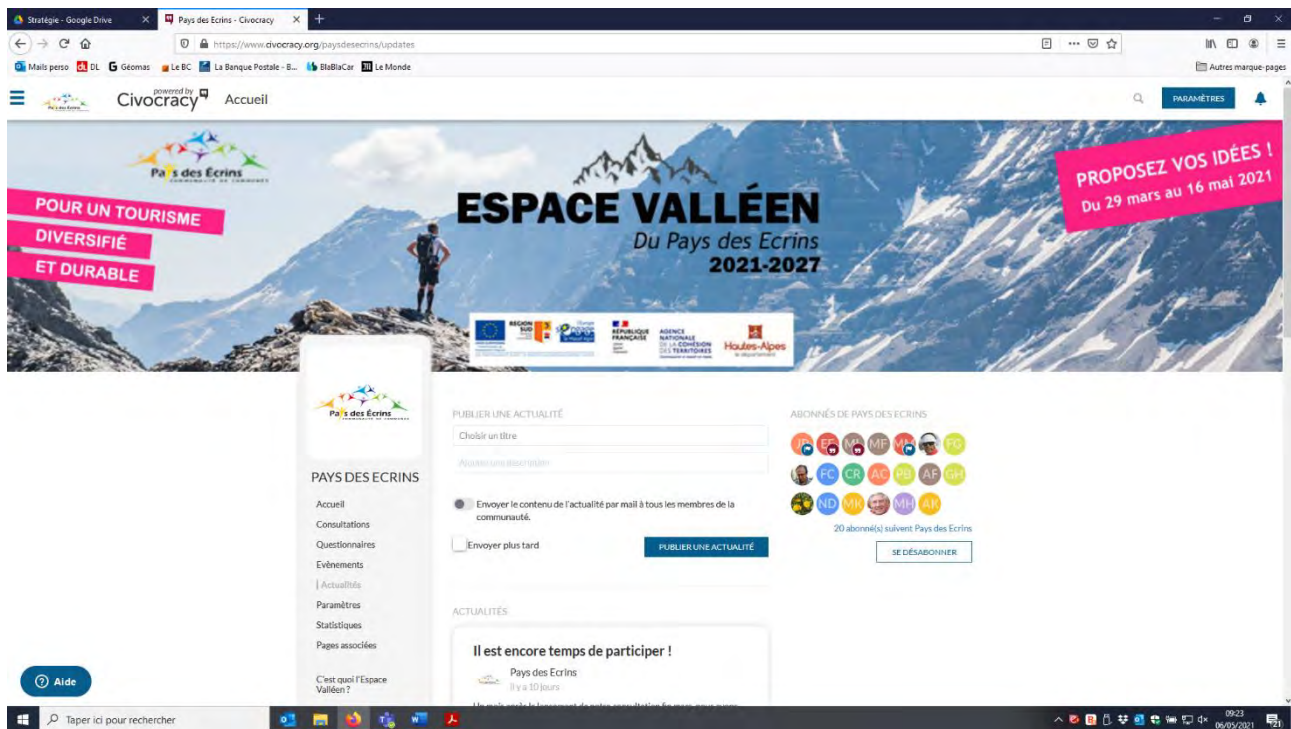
Stratégie - Google Drive
Pays des Ecrins - Civocracy
https://www.civocracy.org/paysdesecrins/updates
Mails perso DL Géomas Le BC La Banque Postale - B... BlaBlaCar Le Monde
Autres marque-pages

powered by Civocracy Accueil
PARAMÈTRES

Pays des Écrins
POUR UN TOURISME
DIVERSIFIÉ
ET DURABLE
ESPACE VALLÉEN
Du Pays des Ecrins
2021-2027
PROPOSEZ VOS IDÉES !
Du 29 mars au 16 mai 2021
RÉPUBLIQUE FRANÇAISE
AGENCE NATIONALE DE LA COHÉSION DES TERRITOIRES
Hautes-Alpes

Pays des Écrins
PAYS DES ECRINS
Accueil
Consultations
Questionnaires
Evènements
Actualités
Paramètres
Statistiques
Pages associées
C'est quoi l'Espace Valléen ?

PUBLIER UNE ACTUALITÉ
Choisir un titre
Ajouter une description
Envoyer le contenu de l'actualité par mail à tous les membres de la communauté.
Envoyer plus tard
PUBLIER UNE ACTUALITÉ

ACTUALITÉS
Il est encore temps de participer !
Pays des Ecrins
Il y a 10 jours
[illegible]

ABONNÉS DE PAYS DES ECRINS
JD EF MF MM FG FC CR AC PB AF GH ND MK MH AK
20 abonné(s) suivent Pays des Ecrins
SE DÉSABONNER

Aide
Taper ici pour rechercher
09:23
06/05/2021
21